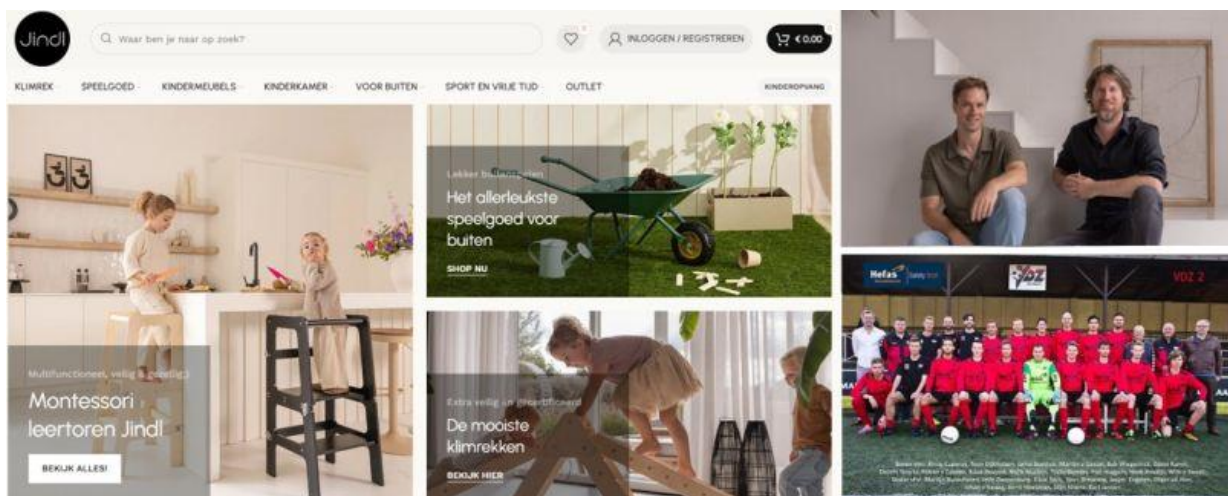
Jindl

Waar ben je naar op zoek?

INLOGGEN / REGISTREREN

€ 0,00

KLIMREK SPEELGOED KINDERMEUBELS KINDERKAMER VOOR BUITEN SPORT EN VRIJE TIJD OUTLET

KINDEROPVANG

Lekker buitenspelen

Het allerleukste speelgoed voor buiten

SHOP NU

Multifunctioneel, veilig & gezellig

Montessori leertoren Jindl

BEKIJK ALLES!

Extra veilig en gecertificeerd

De mooiste klimrekken

BEKIJK HIER

Hefas

VDZ

VDZ 2

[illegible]